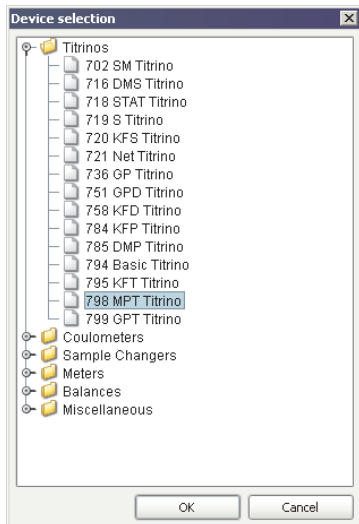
Device selection

Titrinos
702 SM Titrino
716 DMS Titrino
718 STAT Titrino
719 S Titrino
720 KFS Titrino
721 Net Titrino
736 GP Titrino
751 GPD Titrino
758 KFD Titrino
784 KFP Titrino
785 DMP Titrino
794 Basic Titrino
795 KFT Titrino
798 MPT Titrino
799 GPT Titrino
Coulometers
Sample Changers
Meters
Balances
Miscellaneous

OK
Cancel